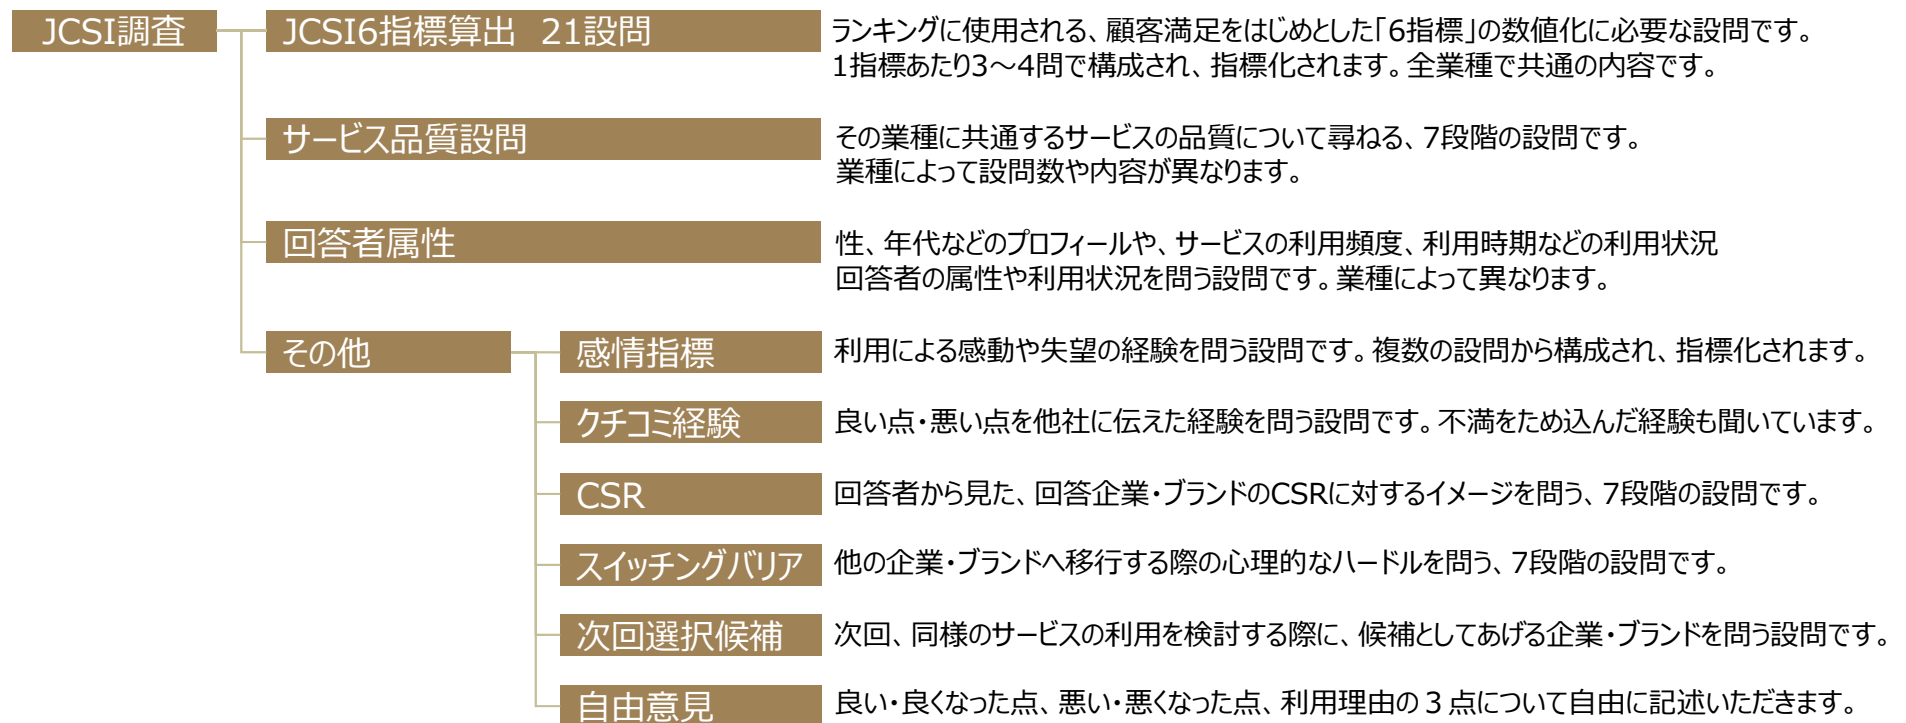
JCSI調査

JCSI6指標算出 21設問

ランキングに使用される、顧客満足をはじめとした「6指標」の数値化に必要な設問です。
1指標あたり3～4問で構成され、指標化されます。全業種で共通の内容です。

サービス品質設問

その業種に共通するサービスの品質について尋ねる、7段階の設問です。
業種によって設問数や内容が異なります。

回答者属性

性、年代などのプロフィールや、サービスの利用頻度、利用時期などの利用状況
回答者の属性や利用状況を問う設問です。業種によって異なります。

その他

感情指標

利用による感動や失望の経験を問う設問です。複数の設問から構成され、指標化されます。

クチコミ経験

良い点・悪い点を他社に伝えた経験を問う設問です。不満をため込んだ経験も聞いています。

CSR

回答者から見た、回答企業・ブランドのCSRに対するイメージを問う、7段階の設問です。

スイッチングバリア

他の企業・ブランドへ移行する際の心理的なハードルを問う、7段階の設問です。

次回選択候補

次回、同様のサービスの利用を検討する際に、候補としてあげる企業・ブランドを問う設問です。

自由意見

良い・良くなった点、悪い・悪くなった点、利用理由の 3 点について自由に記述いただきます。